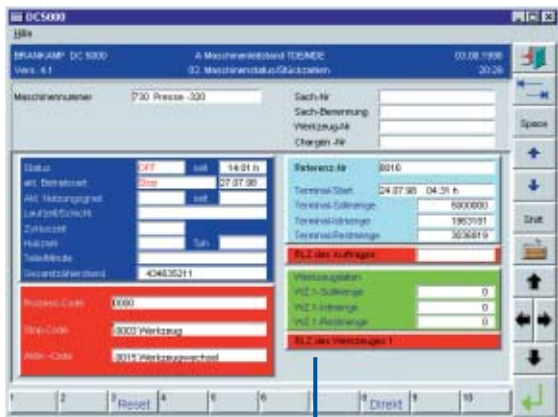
DC5000

Hilfe

BRANKAMP DC 5000
Vers. 6.1

A Maschinenleitstand TOENDE
02. Maschinenstatus/Stückzahlen

03.08.1998
20:26

Maschinennummer 730 Presse -320

Sach-Nr
Sach-Benennung
Werkzeug-Nr
Chargen -Nr

Status OFF seit 14:01 h
akt. Betriebsart Stop 27.07.98
Akt. Nutzungsgrad seit
Laufzeit/Schicht
Zykluszeit
Hubzahl Soll
Teile/Minute
Gesamtzählerstand 434635211

Referenz-Nr 8010
Terminal-Start 24.07.98 04:31 h
Terminal-Sollmenge 5000000
Terminal-Istmenge 1963181
Terminal-Restmenge 3036819
RLZ des Auftrages

Prozess-Code 0000
Stop-Code 3002 Werkzeug
Aktiv -Code 3015 Werkzeugwechsel

Werkzeugdaten
WZ 1-Sollmenge 0
WZ 1-Istmenge 0
WZ 1-Restmenge 0
RLZ des Werkzeuges 1

Space
Shift

1 2 3 Reset 4 5 6 7 8 Direkt 9 10